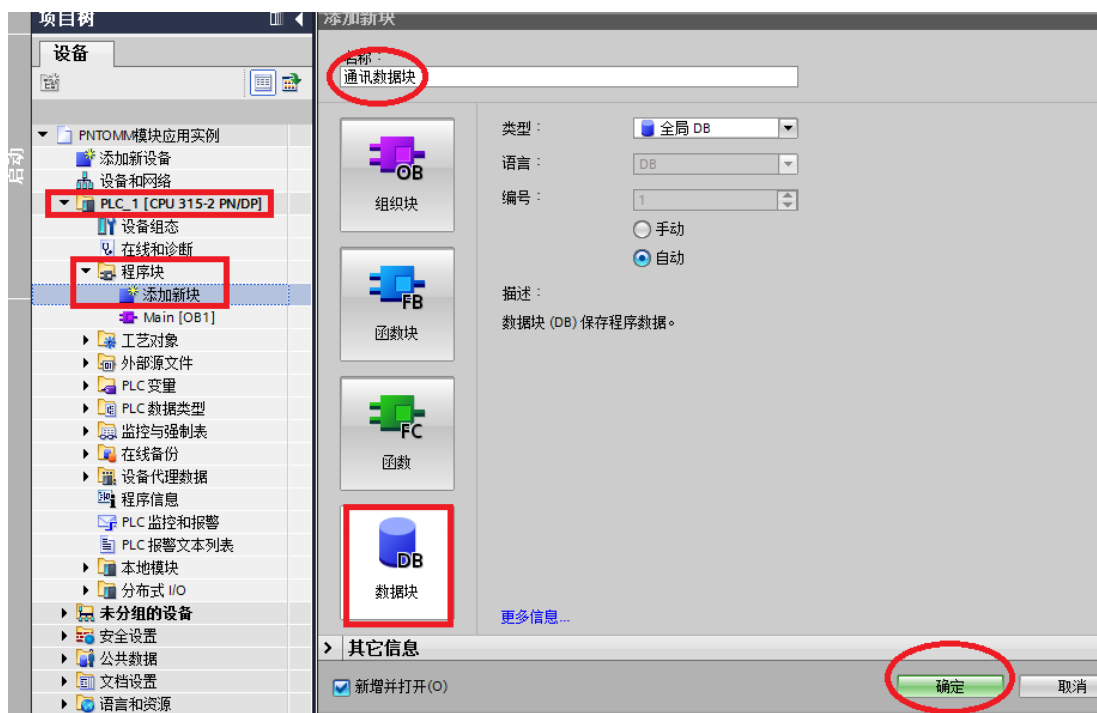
项目树

设备

启动

PNTOMM模块应用实例
添加新设备
设备和网络
PLC_1 [CPU 315-2 PN/DP]
设备组态
在线和诊断
程序块
添加新块
Main [OB1]
工艺对象
外部源文件
PLC 变量
PLC 数据类型
监控与强制表
在线备份
设备代理数据
程序信息
PLC 监控和报警
PLC 报警文本列表
本地模块
分布式 I/O
未分组的设备
安全设置
公共数据
文档设置
语言和资源

添加新块

名称：
通讯数据块

OB
组织块

FB
函数块

FC
函数

DB
数据块

类型：
全局 DB
语言：
DB
编号：
1
手动
自动
描述：
数据块 (DB) 保存程序数据。

更多信息...

其它信息

新增并打开(O)

确定
取消